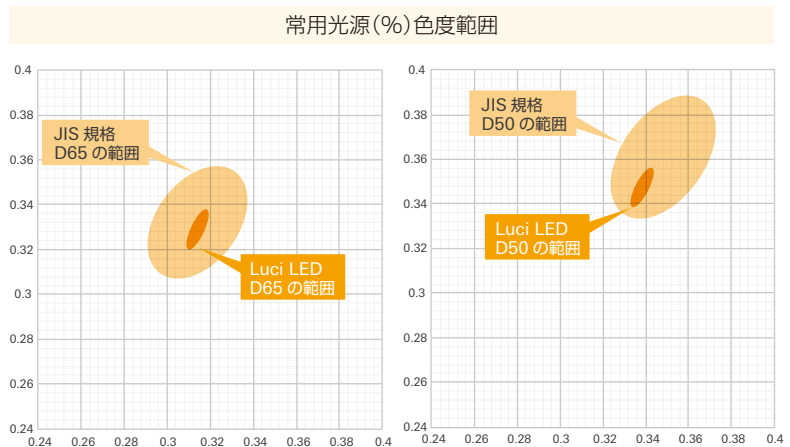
常用光源(%)色度範囲

0.4
0.38
0.36
0.34
0.32
0.3
0.28
0.26
0.24

JIS 規格
D65 の範囲

Luci LED
D65 の範囲

0.24 0.26 0.28 0.3 0.32 0.34 0.36 0.38 0.4

0.4
0.38
0.36
0.34
0.32
0.3
0.28
0.26
0.24

JIS 規格
D50 の範囲

Luci LED
D50 の範囲

0.24 0.26 0.28 0.3 0.32 0.34 0.36 0.38 0.4